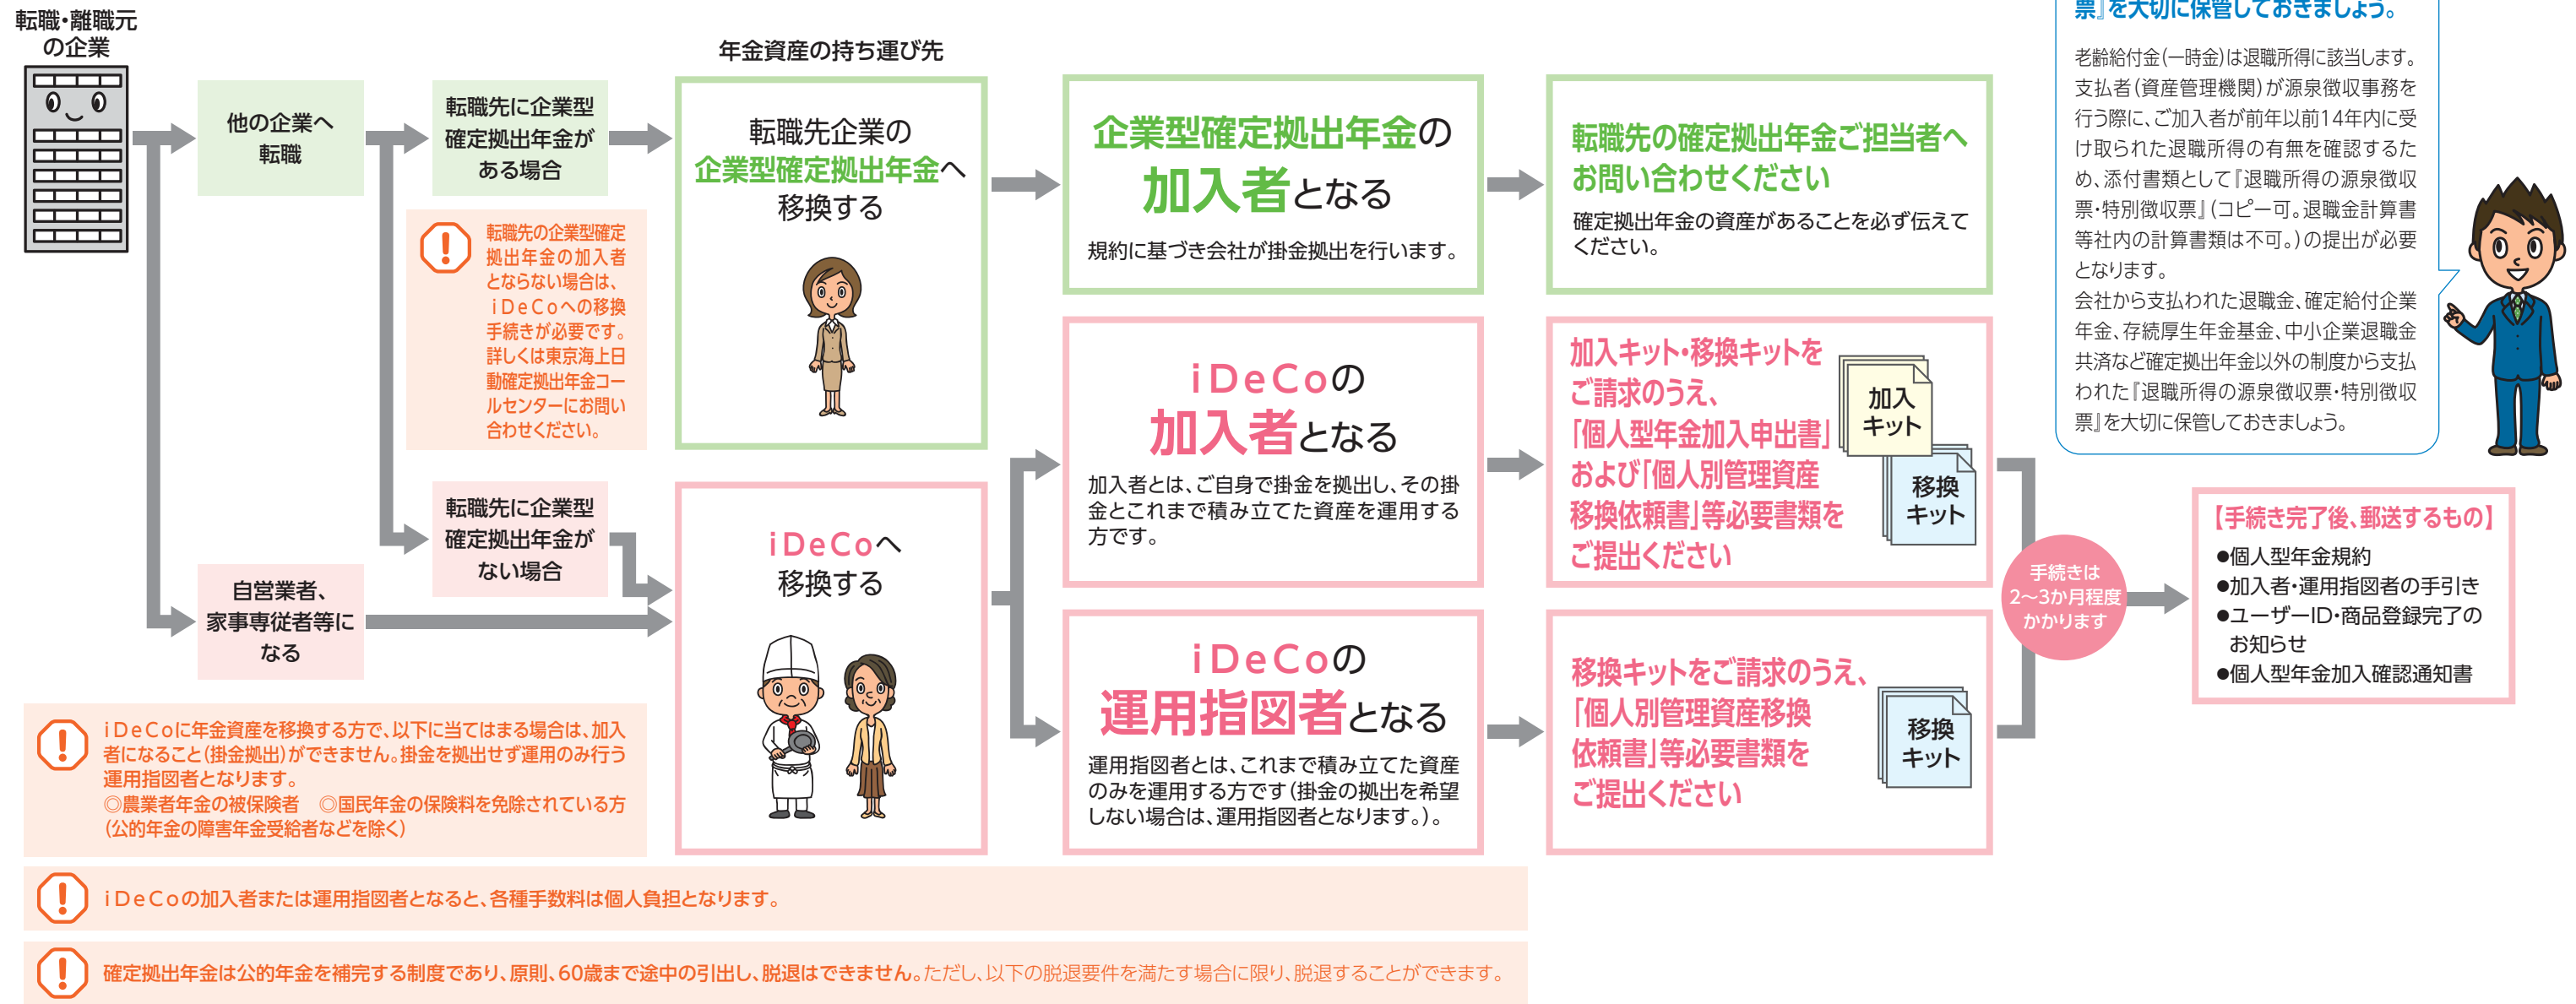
票』を大切に保管しておきましょう。

老齢給付金(一時金)は退職所得に該当します。支払者(資産管理機関)が源泉徴収事務を行う際に、ご加入者が前年以前14年内に受け取られた退職所得の有無を確認するため、添付書類として『退職所得の源泉徴収票・特別徴収票』(コピー可。退職金計算書等社内の計算書類は不可。)の提出が必要となります。
会社から支払われた退職金、確定給付企業年金、存続厚生年金基金、中小企業退職金共済など確定拠出年金以外の制度から支払われた『退職所得の源泉徴収票・特別徴収票』を大切に保管しておきましょう。

転職・離職元の企業

年金資産の持ち運び先

他の企業へ転職

転職先に企業型確定拠出年金がある場合

転職先企業の企業型確定拠出年金へ移換する

企業型確定拠出年金の加入者となる

規約に基づき会社が掛金拠出を行います。

転職先の確定拠出年金ご担当者へお問い合わせください

確定拠出年金の資産があることを必ず伝えてください。

転職先の企業型確定拠出年金の加入者とならない場合は、iDeCoへの移換手続きが必要です。詳しくは東京海上日動確定拠出年金コールセンターにお問い合わせください。

iDeCoの加入者となる

加入者とは、ご自身で掛金を拠出し、その掛金とこれまで積み立てた資産を運用する方です。

加入キット・移換キットをご請求のうえ、「個人型年金加入申出書」および「個人別管理資産移換依頼書」等必要書類をご提出ください

加入キット

移換キット

転職先に企業型確定拠出年金がない場合

iDeCoへ移換する

自営業者、家事専従者等になる

手続きは2～3か月程度かかります

【手続き完了後、郵送するもの】
●個人型年金規約
●加入者・運用指図者の手引き
●ユーザーID・商品登録完了のお知らせ
●個人型年金加入確認通知書

iDeCoの運用指図者となる

運用指図者とは、これまで積み立てた資産のみを運用する方です(掛金の拠出を希望しない場合は、運用指図者となります。)。

移換キットをご請求のうえ、「個人別管理資産移換依頼書」等必要書類をご提出ください

移換キット

iDeCoに年金資産を移換する方で、以下に当てはまる場合は、加入者になること(掛金拠出)ができません。掛金を拠出せず運用のみ行う運用指図者となります。
◎農業者年金の被保険者　◎国民年金の保険料を免除されている方(公的年金の障害年金受給者などを除く)

iDeCoの加入者または運用指図者となると、各種手数料は個人負担となります。

確定拠出年金は公的年金を補完する制度であり、原則、60歳まで途中の引出し、脱退はできません。ただし、以下の脱退要件を満たす場合に限り、脱退することができます。